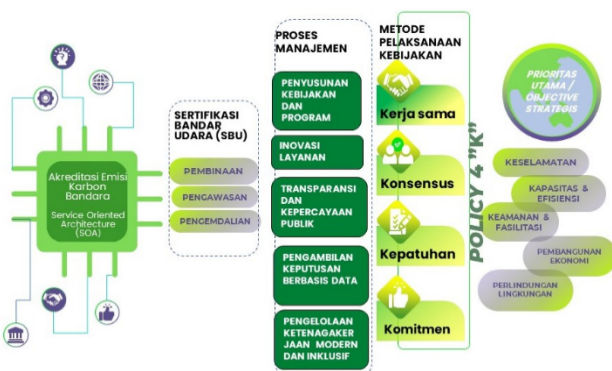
Akreditasi Emisi Karbon Bandara

Service Oriented Architecture (SOA)

SERTIFIKASI BANDAR UDARA (SBU)

PEMBINAAN

PENGAWASAN

PENGEMDALIAN

PROSES MANAJEMEN

PENYUSUNAN KEBIJAKAN DAN PROGRAM

INOVASI LAYANAN

TRANSPARANSI DAN KEPERCAYAAN PUBLIK

PENGAMBILAN KEPUTUSAN BERBASIS DATA

PENGELOLAAN KETENAGAKERJAAN MODERN DAN INKLUSIF

METODE PELAKSANAAN KEBIJAKAN

Kerja sama

Konsensus

Kepatuhan

Komitmen

POLICY 4 "K"

PRIORITAS UTAMA / OBJECTIVE STRATEGIS

KESELAMATAN

KAPASITAS & EFISIENSI

KEAMANAN & FASILITASI

PEMBANGUNAN EKONOMI

PERLINDUNGAN LINGKUNGAN